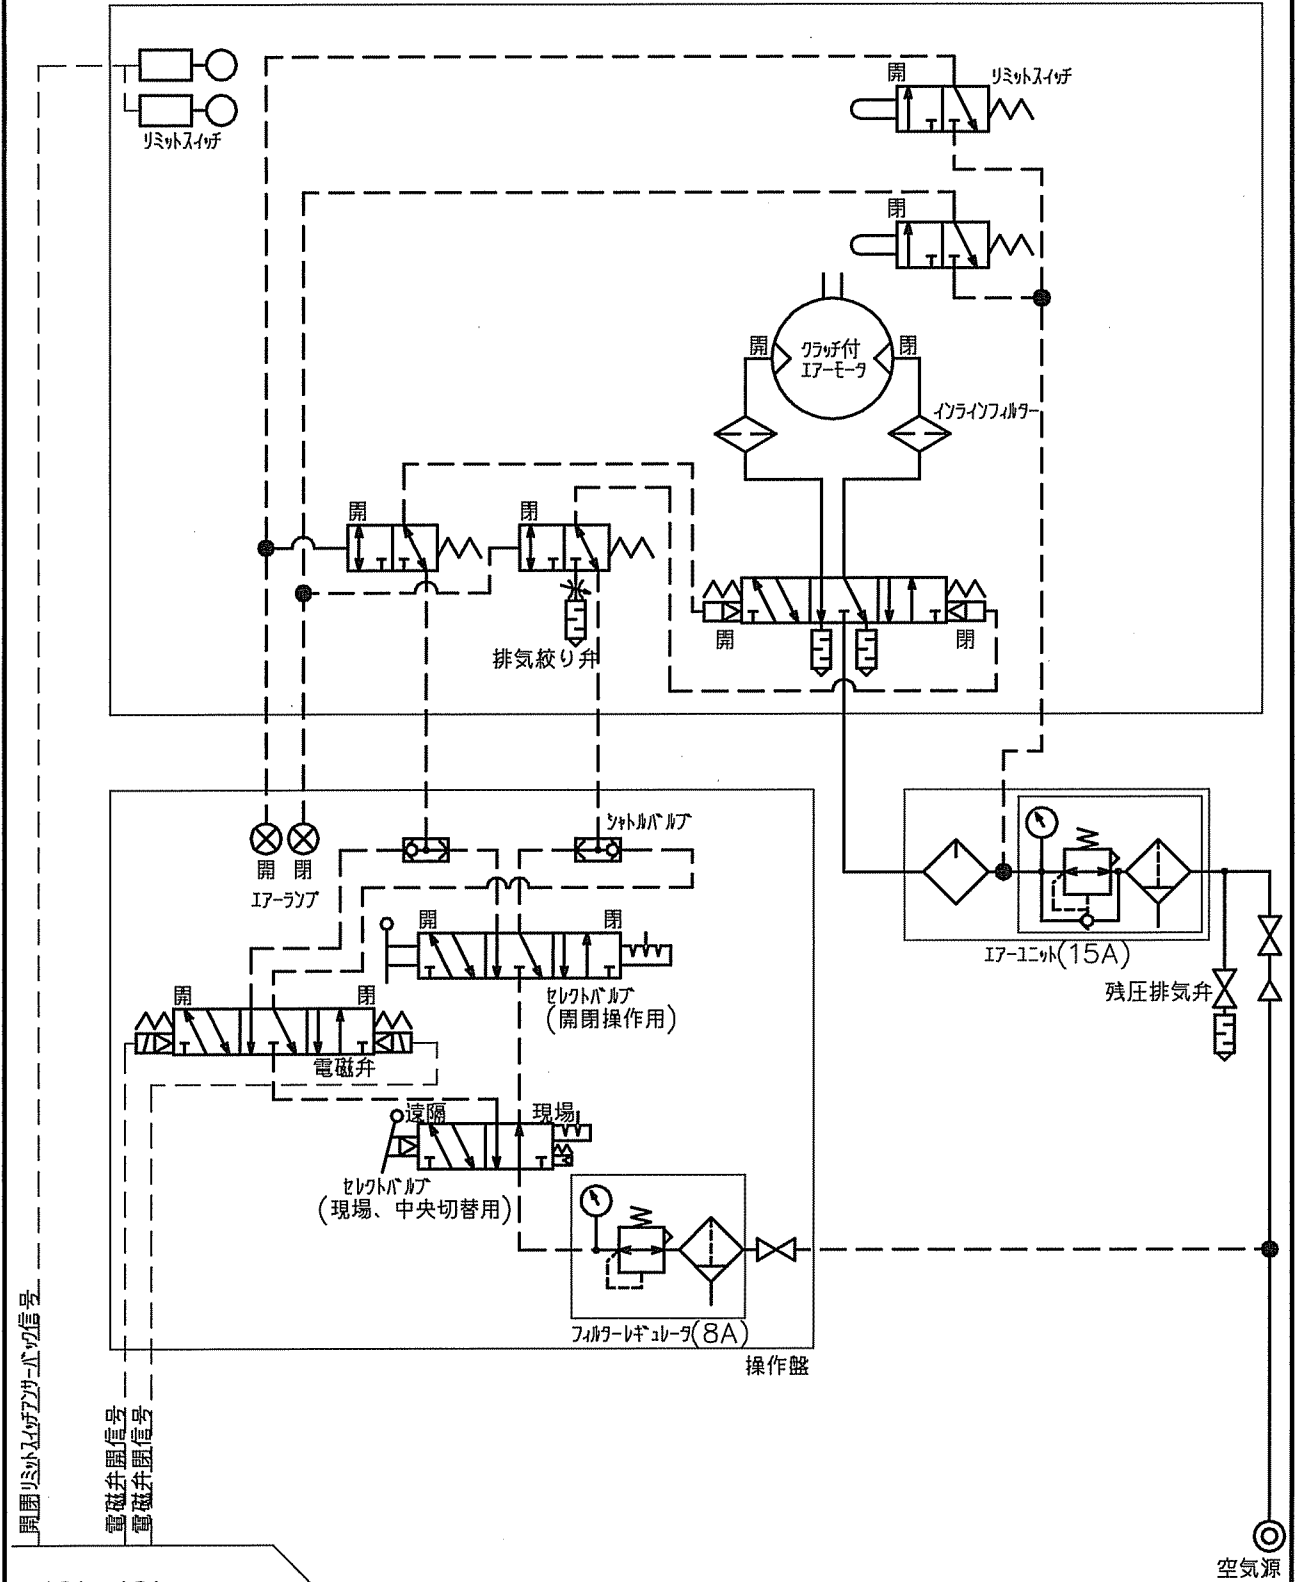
リミットスイッチ
閉
リミットスイッチ
閉
開
クラッチ付
エアーモータ
閉
インラインフィルター
閉
閉
開
閉
排気絞り弁
シャトルバルブ
開
閉
エアーランプ
開
閉
開
閉
セレクトバルブ
(開閉操作用)
電磁弁
遠隔
現場
セレクトバルブ
(現場、中央切替用)
エアーユニット(15A)
残圧排気弁
フィルターレギュレータ(8A)
操作盤
開閉リミットスイッチアンサーバック信号
電磁弁開信号
電磁弁閉信号
空気源